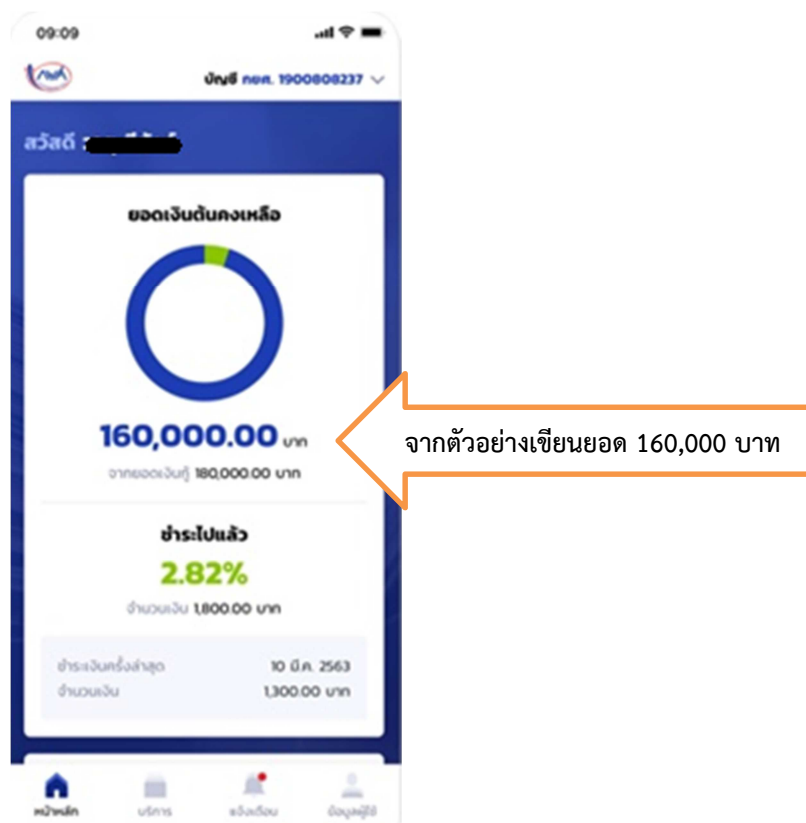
09:09

บัญชี กยศ. 1900808237

สวัสดี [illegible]

ยอดเงินต้นคงเหลือ

160,000.00 บาท

จากยอดเงินกู้ 180,000.00 บาท

ชำระไปแล้ว

2.82%

จำนวนเงิน 1,800.00 บาท

ชำระเงินครั้งล่าสุด 10 มี.ค. 2563

จำนวนเงิน 1,300.00 บาท

หน้าหลัก บริการ แจ้งเตือน ข้อมูลผู้ใช้

จากตัวอย่างเขียนยอด 160,000 บาท